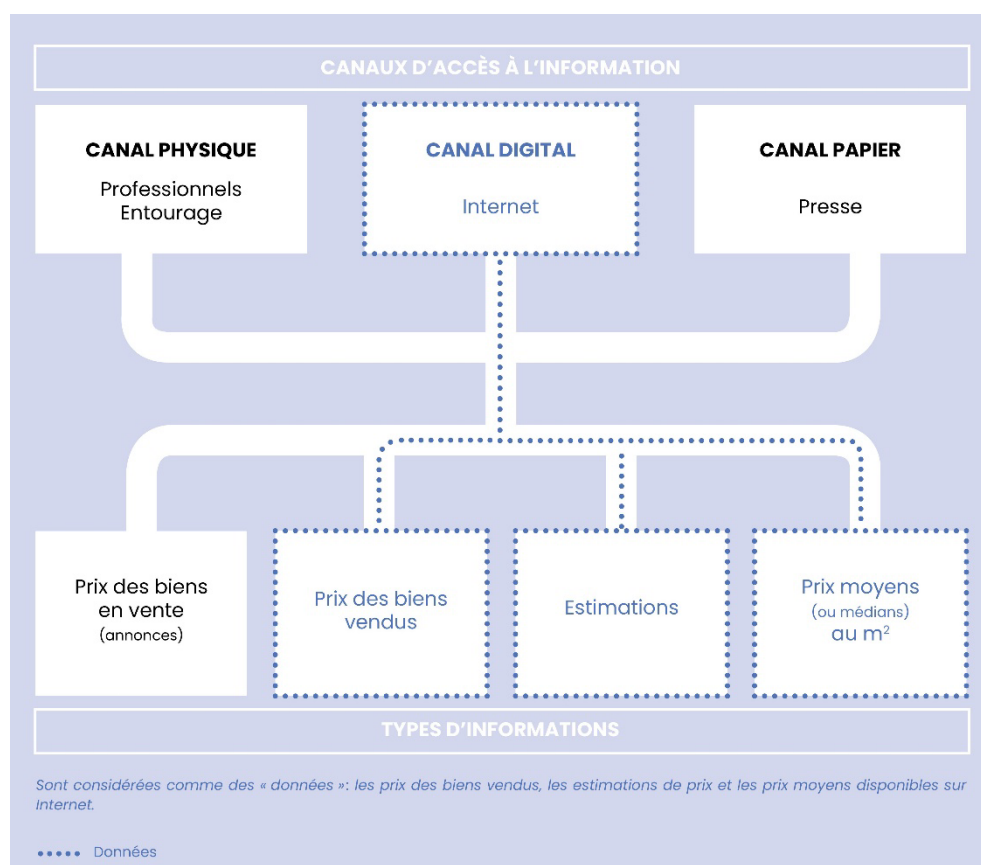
CANAUX D'ACCÈS À L'INFORMATION

CANAL PHYSIQUE
Professionnels
Entourage

CANAL DIGITAL
Internet

CANAL PAPIER
Presse

Prix des biens en vente
(annonces)

Prix des biens vendus

Estimations

Prix moyens
(ou médians)
au $m^2$

TYPES D'INFORMATIONS

Sont considérées comme des « données »: les prix des biens vendus, les estimations de prix et les prix moyens disponibles sur Internet.

Données